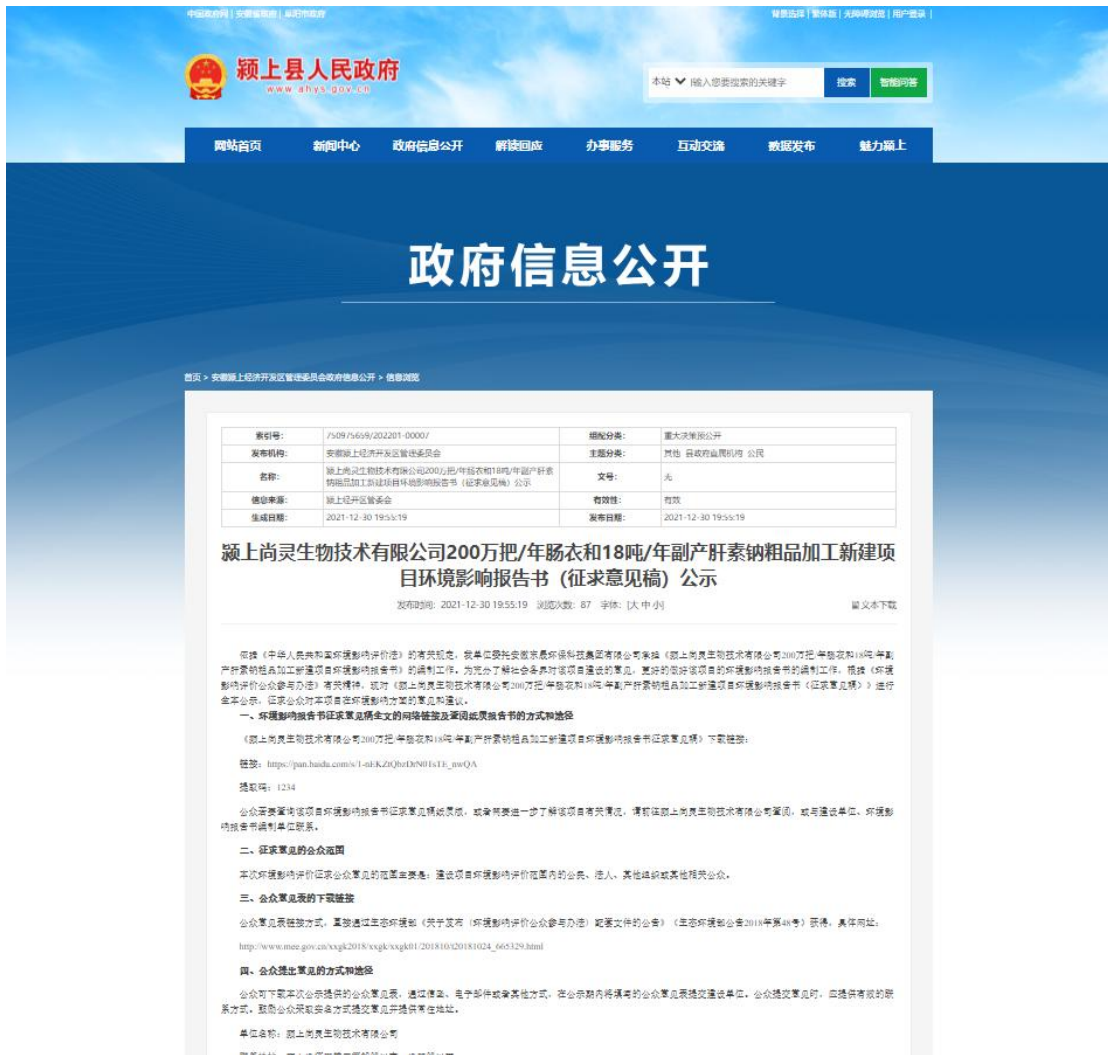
中国政府网 | 安徽省政府 | 阜阳市政府

背景选择 | 繁体版 | 无障碍浏览 | 用户登录

颍上县人民政府
www.ahys.gov.cn

本站 输入您要搜索的关键字 搜索 智能问答

网站首页 新闻中心 政府信息公开 解读回应 办事服务 互动交流 数据发布 魅力颍上

政府信息公开

首页 > 安徽颍上经济开发区管理委员会政府信息公开 > 信息浏览

| 索引号: | 750975659/202201-00007 | 组配分类: | 重大决策预公开 |
|---|---|---|---|
| 发布机构: | 安徽颍上经济开发区管理委员会 | 主题分类: | 其他 县政府直属机构 公民 |
| 名称: | 颍上尚灵生物技术有限公司200万把/年肠衣和18吨/年副产肝素钠粗品加工新建项目环境影响报告书（征求意见稿）公示 | 文号: | 无 |
| 信息来源: | 颍上经开区管委会 | 有效性: | 有效 |
| 生成日期: | 2021-12-30 19:55:19 | 发布日期: | 2021-12-30 19:55:19 |

颍上尚灵生物技术有限公司200万把/年肠衣和18吨/年副产肝素钠粗品加工新建项目环境影响报告书（征求意见稿）公示

发布时间: 2021-12-30 19:55:19 浏览次数: 87 字体: [大 中 小]

留义本下载

依据《中华人民共和国环境影响评价法》的有关规定，我单位委托安徽家泰环保科技集团有限公司承担《颍上尚灵生物技术有限公司200万把/年肠衣和18吨/年副产肝素钠粗品加工新建项目环境影响报告书》的编制工作。为充分了解社会各界对该项目建设的意见，更好的做好该项目的环境影响报告书的编制工作，根据《环境影响评价公众参与办法》有关精神，现对《颍上尚灵生物技术有限公司200万把/年肠衣和18吨/年副产肝素钠粗品加工新建项目环境影响报告书（征求意见稿）》进行全本公示，征求公众对本项目在环境影响方面的意见和建议。

一、环境影响报告书征求意见稿全文的网络链接及查阅纸质报告书的方式和途径

《颍上尚灵生物技术有限公司200万把/年肠衣和18吨/年副产肝素钠粗品加工新建项目环境影响报告书征求意见稿》下载链接：

链接：https://pan.baidu.com/s/1-nEKZtQhzDeN01sTE_nwQA

提取码：1234

公众需要查阅该项目环境影响报告书征求意见稿纸质版，或者需要进一步了解该项目有关情况，请前往颍上尚灵生物技术有限公司查阅，或与建设单位、环境影响报告书编制单位联系。

二、征求意见的公众范围

本次环境影响评价征求公众意见的范围主要是：建设项目环境影响评价范围内的公民、法人、其他组织或其他相关公众。

三、公众意见表的下载链接

公众意见表链接方式：直接通过生态环境部《关于发布〈环境影响评价公众参与办法〉配套文件的公告》（生态环境部公告2018年第48号）获得，具体网址：

http://www.mee.gov.cn/xxgk2018/xxgk/xxgk01/201810/t20181024_665329.html

四、公众提出意见的方式和途径

公众可下载本次公示提供的公众意见表，通过信函、电子邮件或者其他方式，在公示期内将填写的公众意见表提交建设单位。公众提交意见时，应提供有效的联系方式，鼓励公众采取实名方式提交意见并提供常住地址。

单位名称：颍上尚灵生物技术有限公司

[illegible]